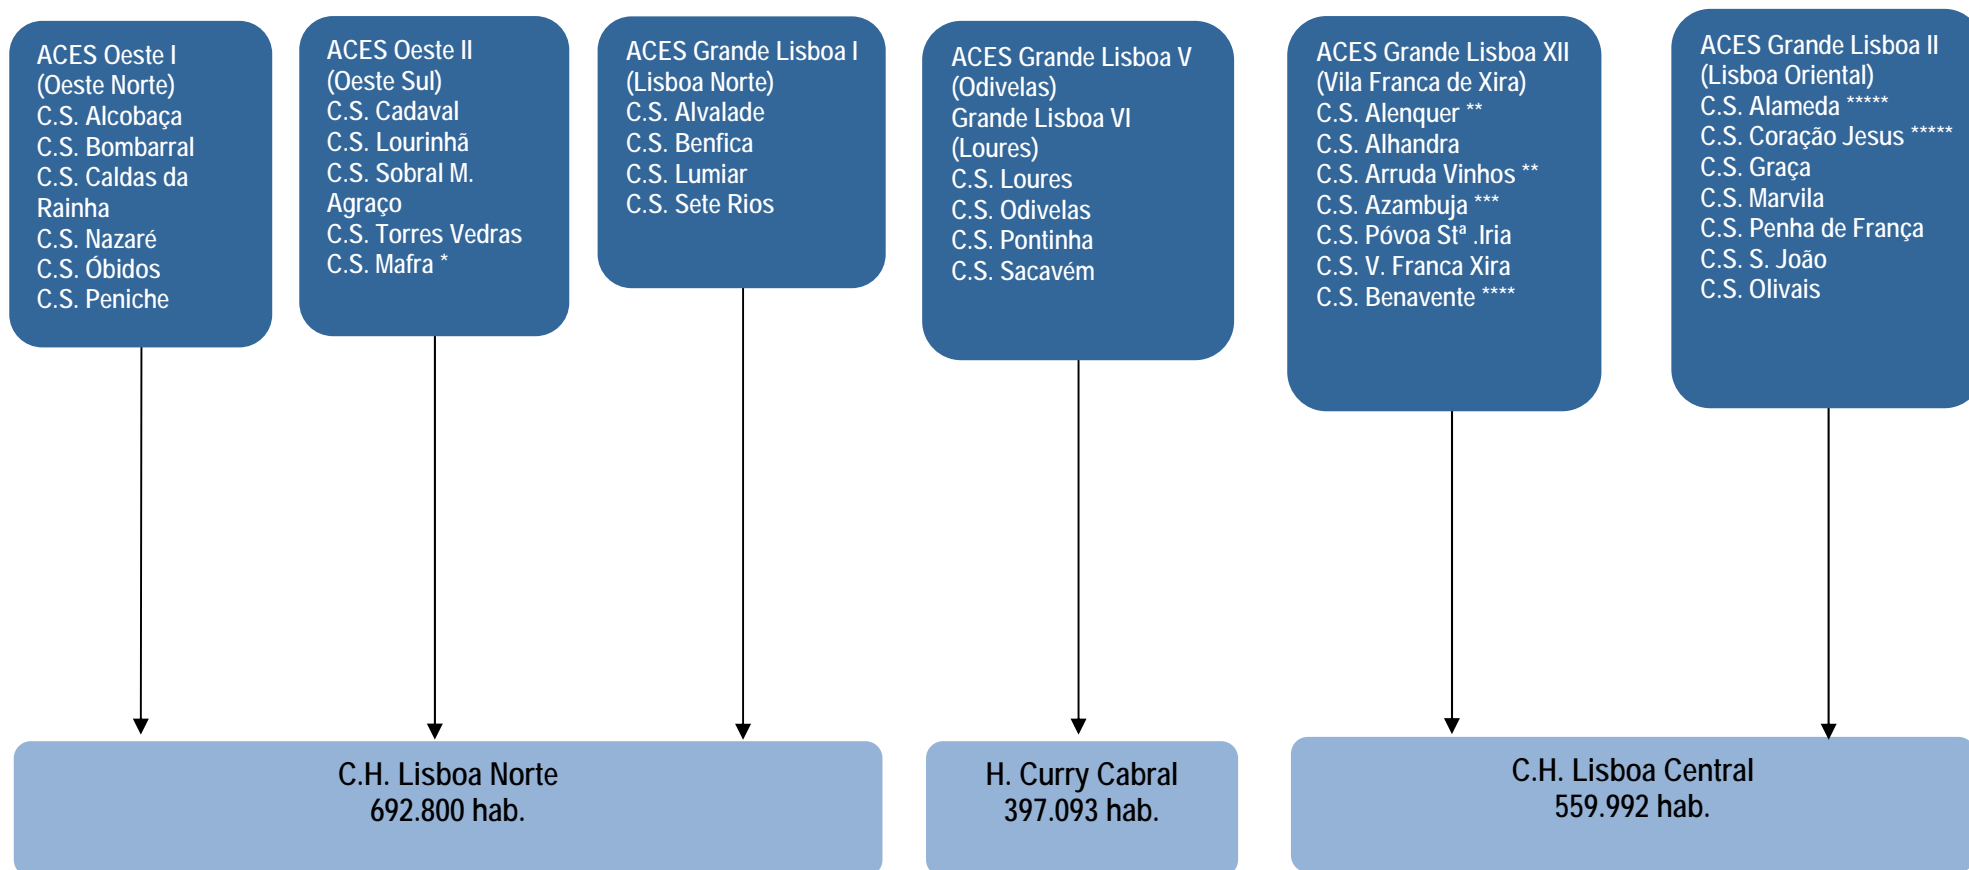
ACES Oeste I
(Oeste Norte)
C.S. Alcobaça
C.S. Bombarral
C.S. Caldas da Rainha
C.S. Nazaré
C.S. Óbidos
C.S. Peniche

ACES Oeste II
(Oeste Sul)
C.S. Cadaval
C.S. Lourinhã
C.S. Sobral M. Agraço
C.S. Torres Vedras
C.S. Mafra *

ACES Grande Lisboa I
(Lisboa Norte)
C.S. Alvalade
C.S. Benfica
C.S. Lumiar
C.S. Sete Rios

ACES Grande Lisboa V
(Odivelas)
Grande Lisboa VI
(Loures)
C.S. Loures
C.S. Odivelas
C.S. Pontinha
C.S. Sacavém

ACES Grande Lisboa XII
(Vila Franca de Xira)
C.S. Alenquer **
C.S. Alhandra
C.S. Arruda Vinhos **
C.S. Azambuja ***
C.S. Póvoa Stª .Iria
C.S. V. Franca Xira
C.S. Benavente ****

ACES Grande Lisboa II
(Lisboa Oriental)
C.S. Alameda *****
C.S. Coração Jesus *****
C.S. Graça
C.S. Marvila
C.S. Penha de França
C.S. S. João
C.S. Olivais

C.H. Lisboa Norte
692.800 hab.

H. Curry Cabral
397.093 hab.

C.H. Lisboa Central
559.992 hab.